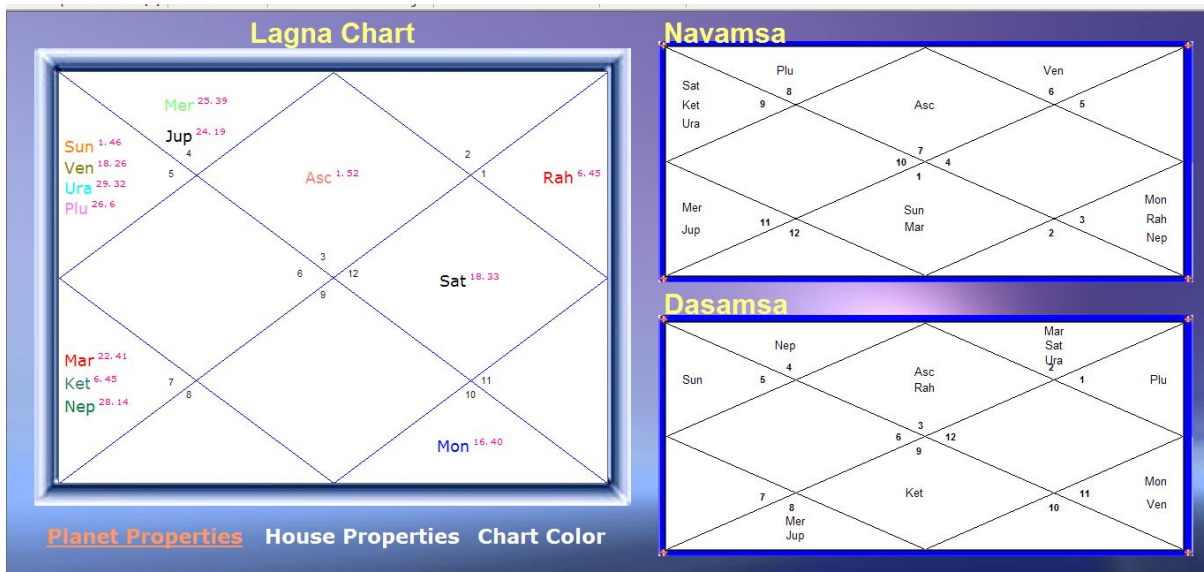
Lagna Chart

Mer $^{25.39}$
Jup $^{24.19}$
Sun $^{1.46}$
Ven $^{18.26}$
Ura $^{29.32}$
Plu $^{26.6}$
4
5
2
1
Asc $^{1.52}$
Rah $^{6.45}$
3
6
12
9
Sat $^{18.33}$
Mar $^{22.41}$
Ket $^{6.45}$
Nep $^{28.14}$
7
8
11
10
Mon $^{16.40}$

Planet Properties House Properties Chart Color

Navamsa

Plu
Ven
Sat
Ket
Ura
9
8
6
5
Asc
7
10
4
1
Mer
Jup
11
12
Sun
Mar
3
2
Mon
Rah
Nep

Dasamsa

Nep
Mar
Sat
Ura
Sun
5
4
2
1
Plu
Asc
Rah
3
6
12
9
7
8
Mer
Jup
Ket
11
10
Mon
Ven